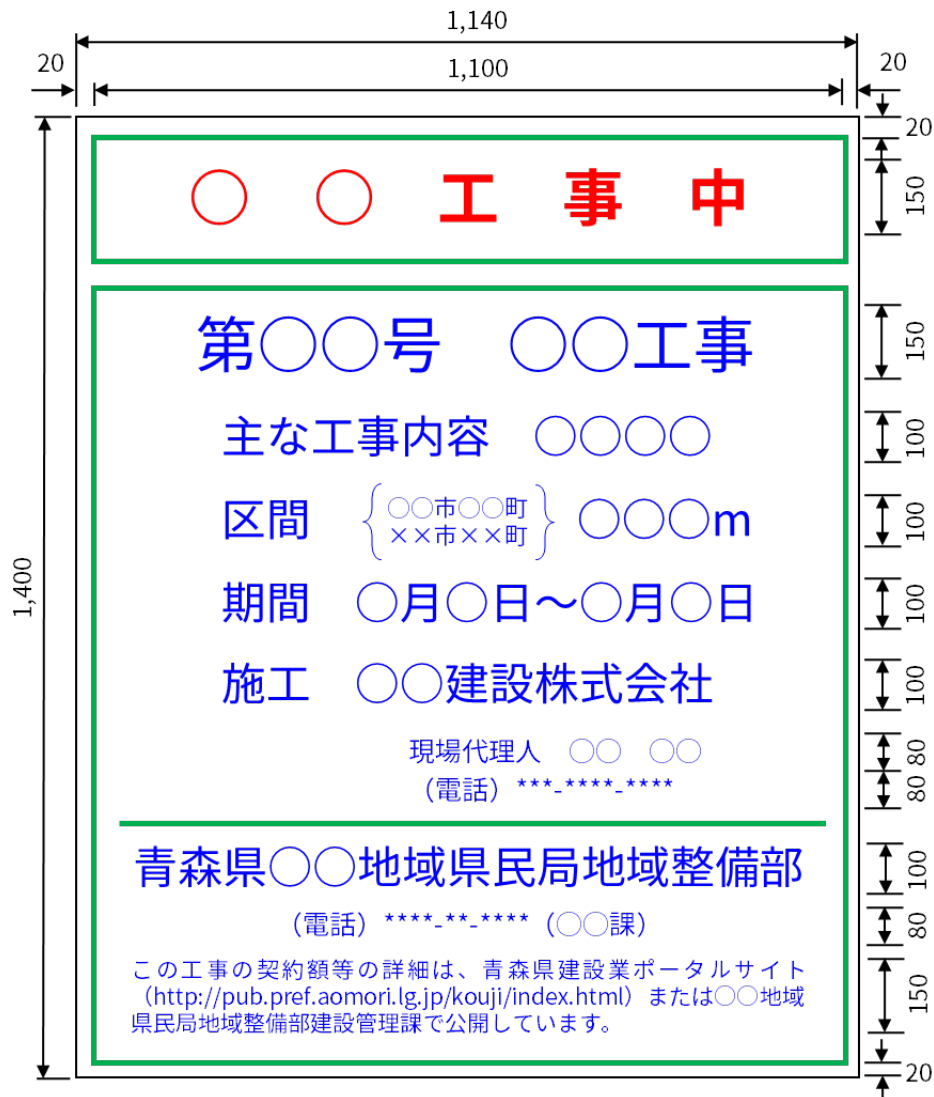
1,140
20
1,100
20
20
○ ○ 工 事 中
150
第○○号 ○○工事
150
主な工事内容 ○○○○
100
区間 ○○市○○町 ××市××町 ○○○m
100
期間 ○月○日～○月○日
100
施工 ○○建設株式会社
100
現場代理人 ○○ ○○
80
(電話) ***-****-****
80
1,400
青森県○○地域県民局地域整備部
100
(電話) ****-**-**** (○○課)
80
この工事の契約額等の詳細は、青森県建設業ポータルサイト (http://pub.pref.aomori.lg.jp/kouji/index.html) または○○地域県民局地域整備部建設管理課で公開しています。
150
20